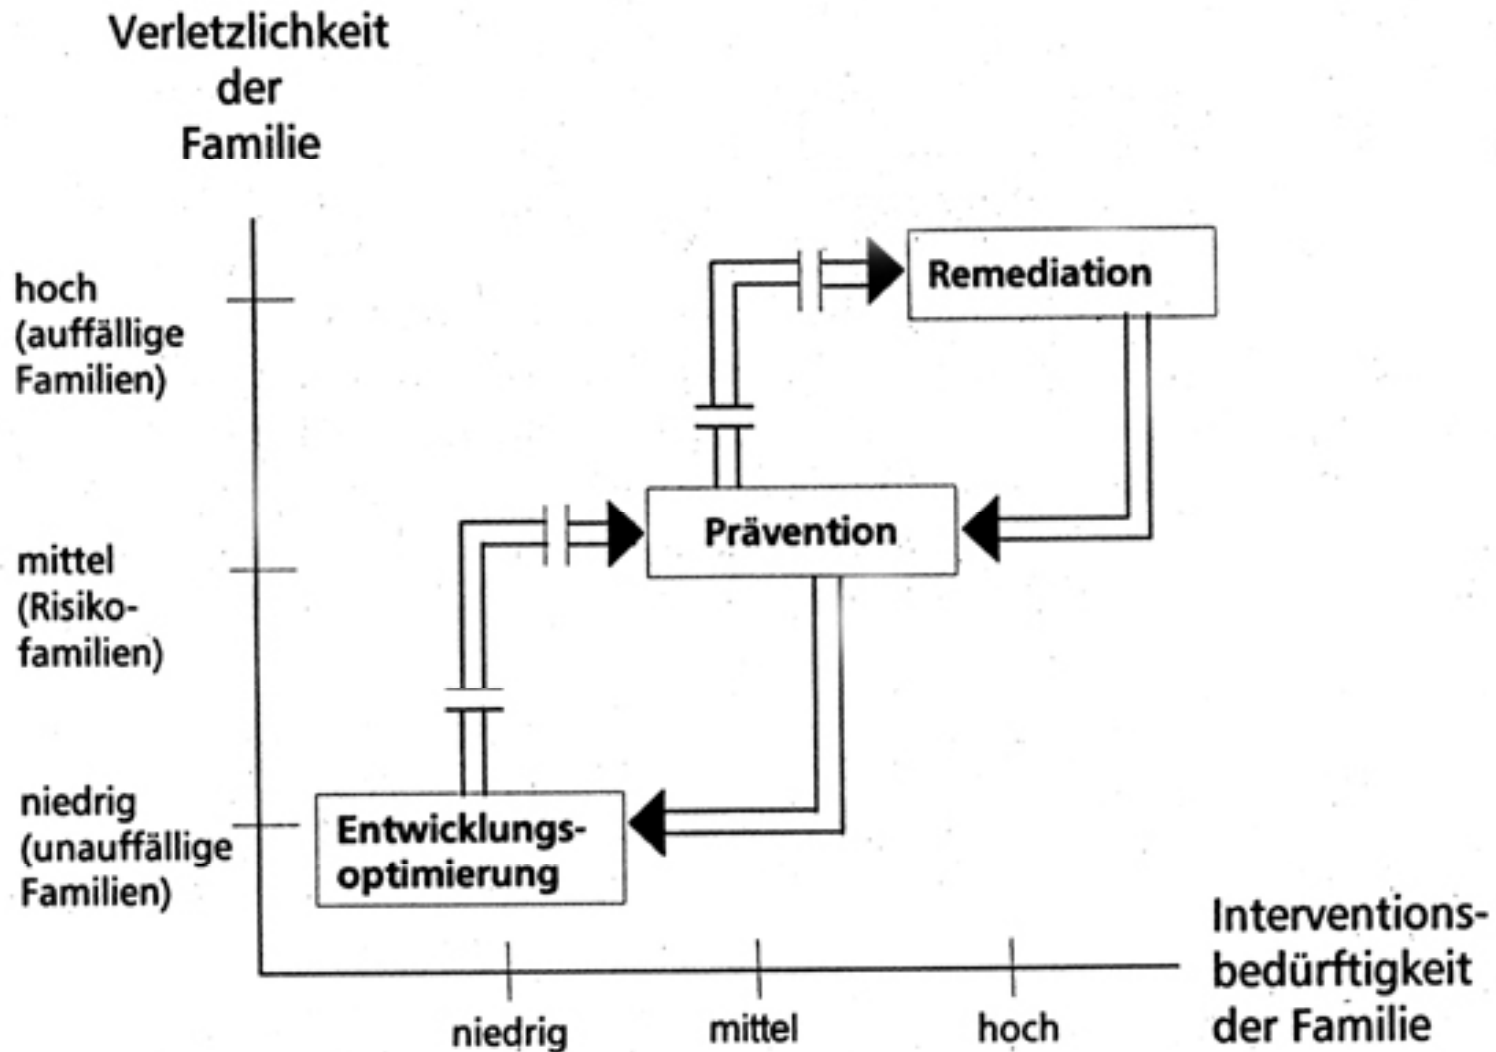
Verletzlichkeit der Familie

hoch (auffällige Familien)

mittel (Risikofamilien)

niedrig (unauffällige Familien)

Remediation

Prävention

Entwicklungsoptimierung

Interventionsbedürftigkeit der Familie

niedrig

mittel

hoch